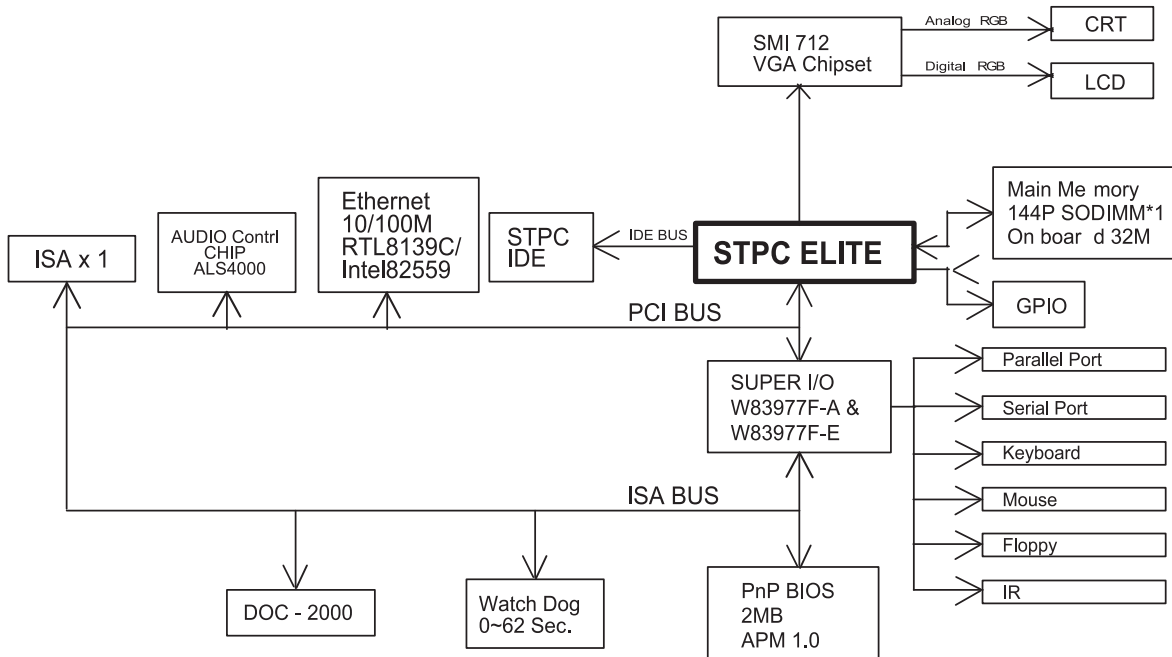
SMI 712
VGA Chipset

Analog RGB

CRT

Digital RGB

LCD

Main Me mory
144P SODIMM*1
On boar d 32M

ISA x 1

AUDIO Contrl
CHIP
ALS4000

Ethernet
10/100M
RTL8139C/
Intel82559

STPC
IDE

IDE BUS

STPC ELITE

GPIO

PCI BUS

SUPER I/O
W83977F-A &
W83977F-E

Parallel Port

Serial Port

Keyboard

Mouse

Floppy

IR

ISA BUS

DOC - 2000

Watch Dog
0~62 Sec.

PnP BIOS
2MB
APM 1.0